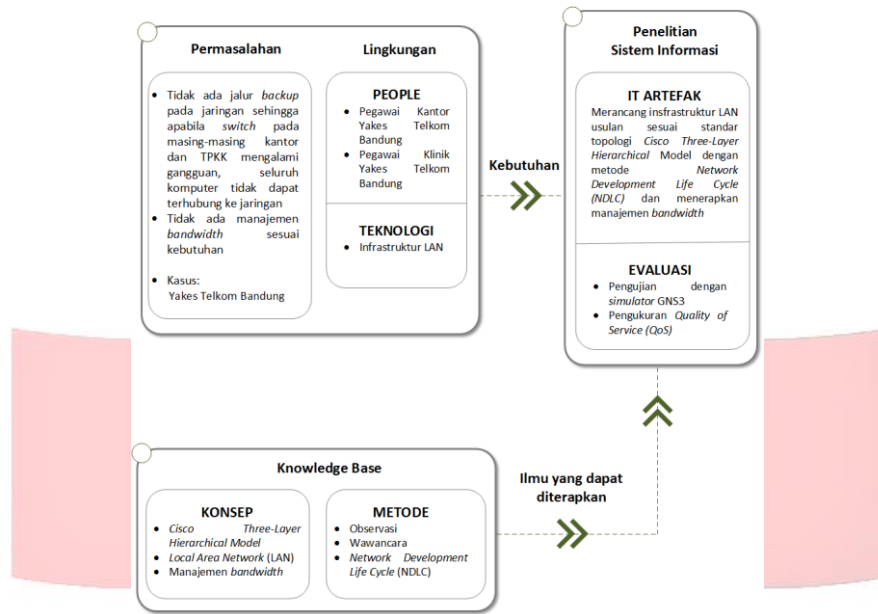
Permasalahan

Lingkungan

- Tidak ada jalur backup pada jaringan sehingga apabila switch pada masing-masing kantor dan TPKK mengalami gangguan, seluruh komputer tidak dapat terhubung ke jaringan
- Tidak ada manajemen bandwidth sesuai kebutuhan

Kasus:
Yakes Telkom Bandung

PEOPLE
- Pegawai Kantor Yakes Telkom Bandung
- Pegawai Klinik Yakes Telkom Bandung

TEKNOLOGI
- Infrastruktur LAN

Kebutuhan

Penelitian Sistem Informasi

IT ARTEFAK
Merancang infrastruktur LAN usulan sesuai standar topologi Cisco Three-Layer Hierarchical Model dengan metode Network Development Life Cycle (NDLC) dan menerapkan manajemen bandwidth

EVALUASI
- Pengujian dengan simulator GNS3
- Pengukuran Quality of Service (QoS)

Knowledge Base

KONSEP
- Cisco Three-Layer Hierarchical Model
- Local Area Network (LAN)
- Manajemen bandwidth

METODE
- Observasi
- Wawancara
- Network Development Life Cycle (NDLC)

Ilmu yang dapat diterapkan